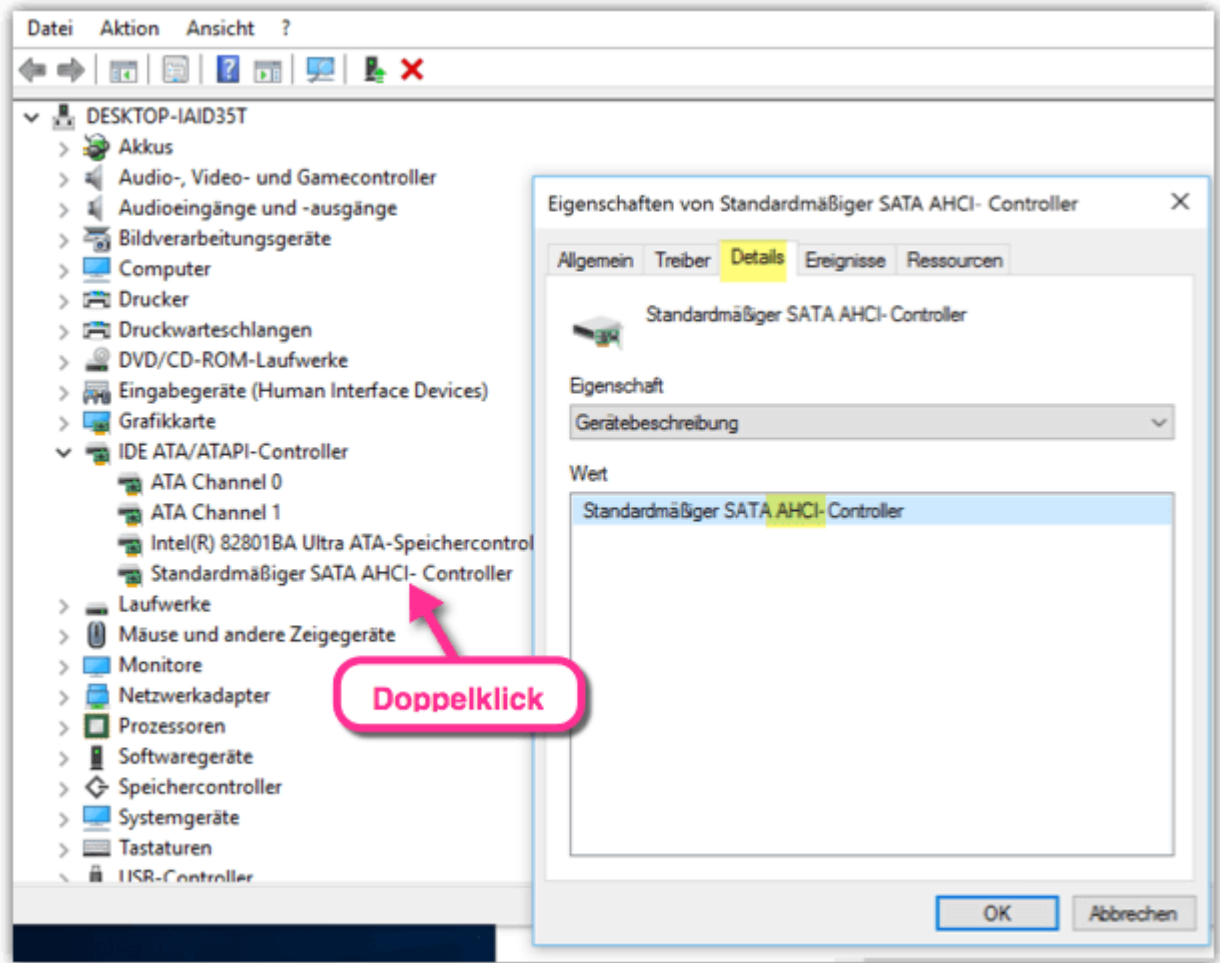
Datei Aktion Ansicht ?

DESKTOP-IAID35T
Akkus
Audio-, Video- und Gamecontroller
Audioeingänge und -ausgänge
Bildverarbeitungsgeräte
Computer
Drucker
Druckwarteschlangen
DVD/CD-ROM-Laufwerke
Eingabegeräte (Human Interface Devices)
Grafikkarte
IDE ATA/ATAPI-Controller
ATA Channel 0
ATA Channel 1
Intel(R) 82801BA Ultra ATA-Speichercontrol
Standardmäßiger SATA AHCI- Controller
Laufwerke
Mäuse und andere Zeigegeräte
Monitore
Netzwerkadapter
Prozessoren
Softwaregeräte
Speichercontroller
Systemgeräte
Tastaturen
USB-Controller

Doppelklick

Eigenschaften von Standardmäßiger SATA AHCI- Controller

Allgemein Treiber Details Ereignisse Ressourcen

Standardmäßiger SATA AHCI- Controller

Eigenschaft
Gerätebeschreibung

Wert
Standardmäßiger SATA AHCI- Controller

OK Abbrechen